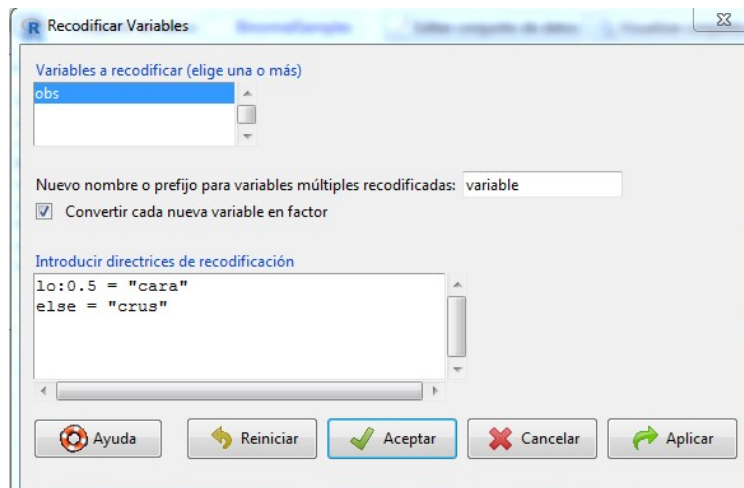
Recodificar Variables

Variables a recodificar (elige una o más)
obs

Nuevo nombre o prefijo para variables múltiples recodificadas: variable
Convertir cada nueva variable en factor

Introducir directrices de recodificación
lo:0.5 = "cara"
else = "crus"

Ayuda Reiniciar Aceptar Cancelar Aplicar